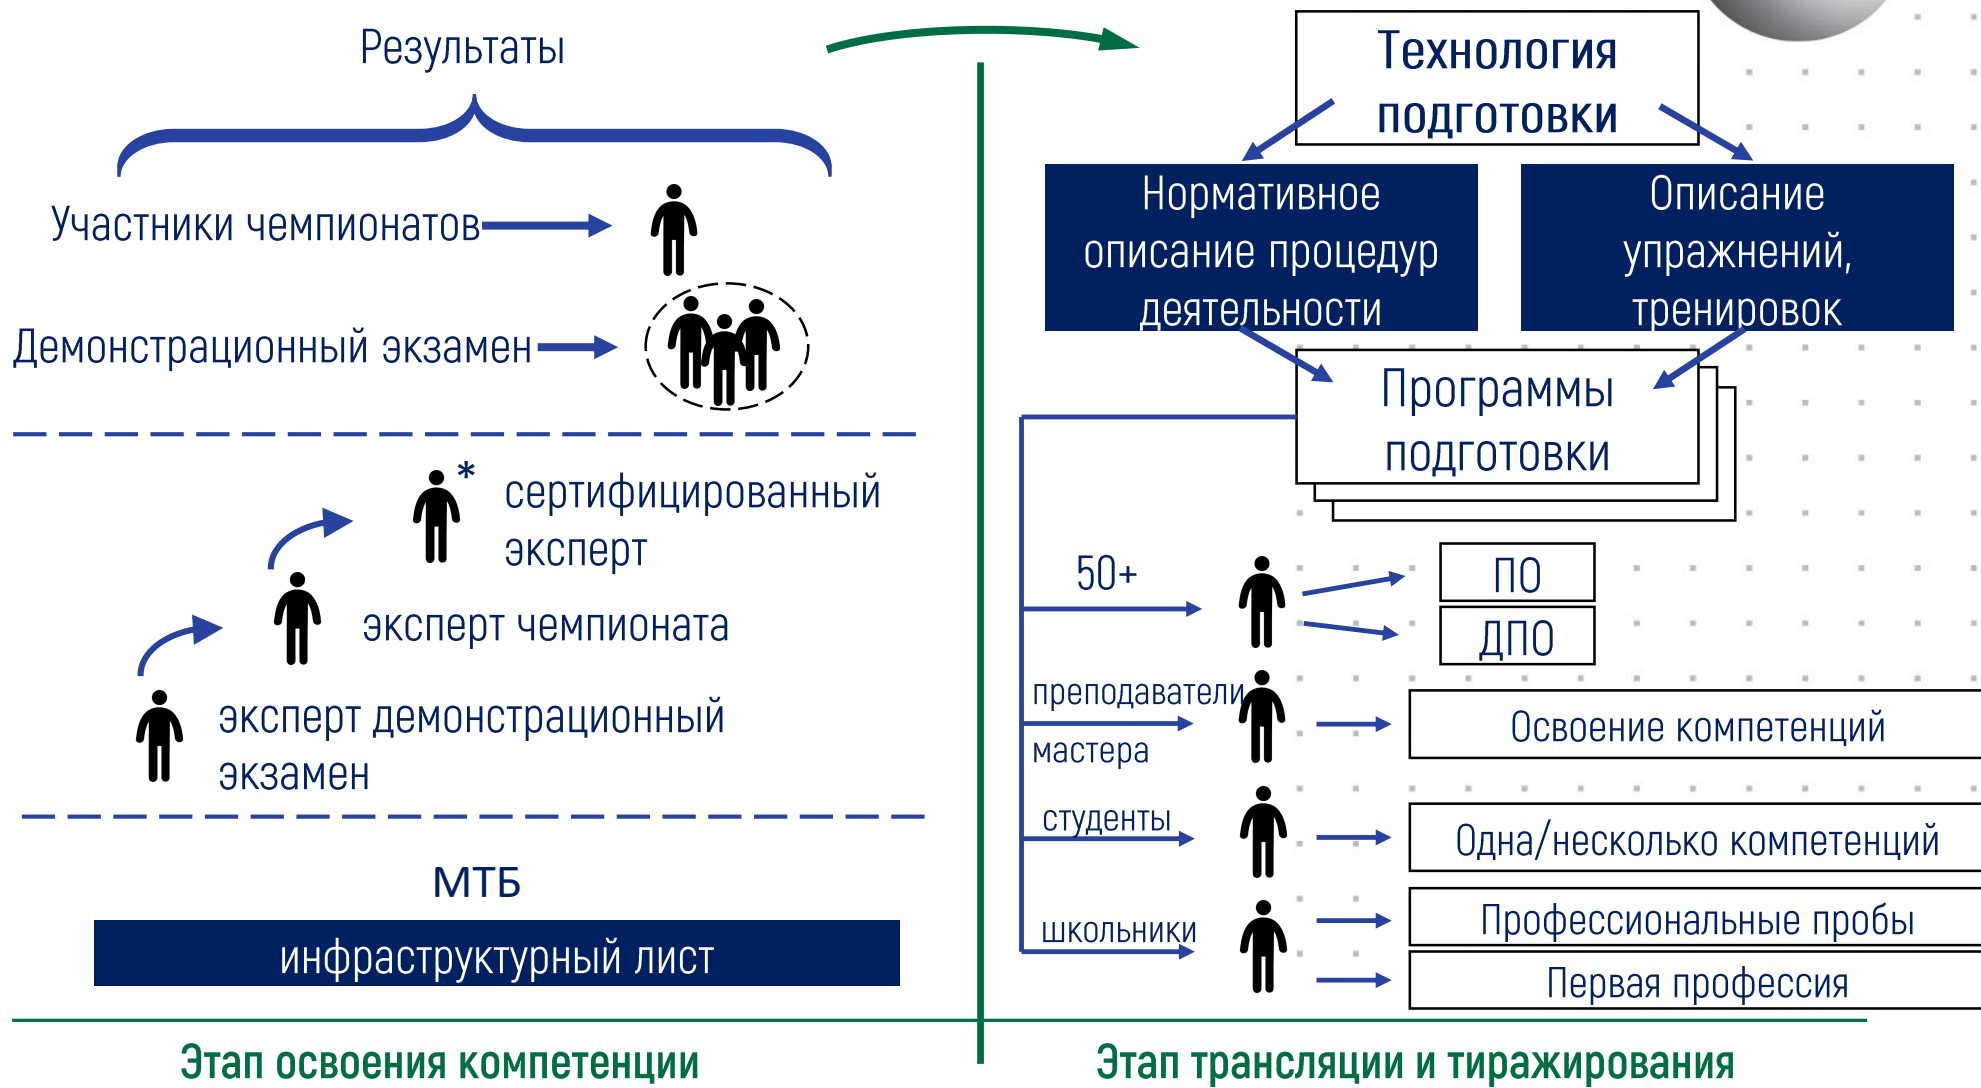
Результаты

Участники чемпионатов

Демонстрационный экзамен

*

сертифицированный эксперт

эксперт чемпионата

эксперт демонстрационный экзамен

МТБ

инфраструктурный лист

Этап освоения компетенции

Технология подготовки

Нормативное описание процедур деятельности

Описание упражнений, тренировок

Программы подготовки

50+

ПО

ДПО

преподаватели

мастера

Освоение компетенций

студенты

Одна/несколько компетенций

школьники

Профессиональные пробы

Первая профессия

Этап трансляции и тиражирования